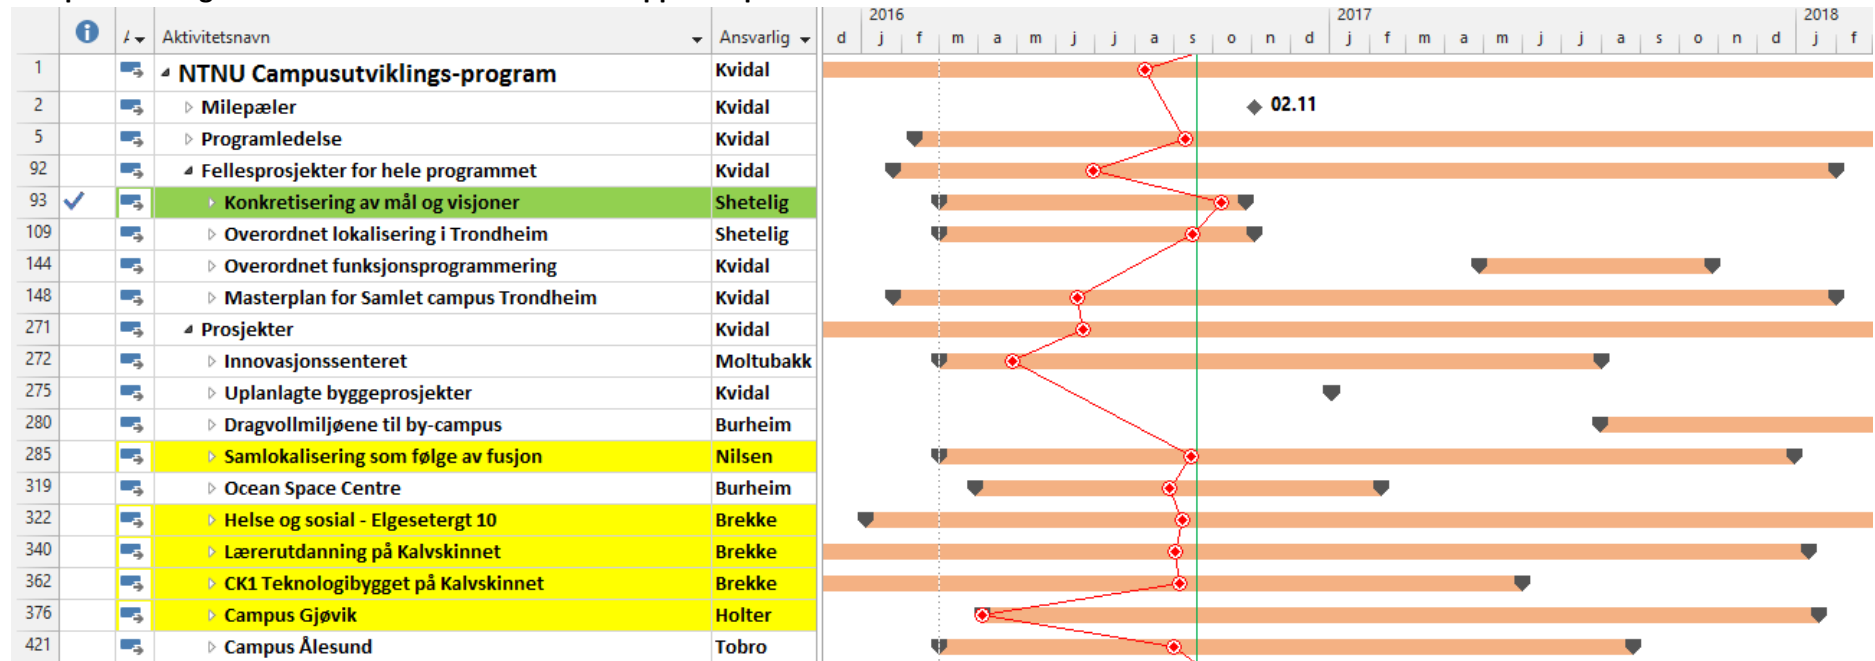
| | | Aktivitetsnavn | Ansvarlig |
|---|---|---|---|
| 1 | | NTNU Campusutviklings-program | Kvidal |
| 2 | | Milepæler | Kvidal |
| 5 | | Programledelse | Kvidal |
| 92 | | Fellesprosjekter for hele programmet | Kvidal |
| 93 | ✓ | Konkretisering av mål og visjoner | Shetelig |
| 109 | | Overordnet lokalisering i Trondheim | Shetelig |
| 144 | | Overordnet funksjonsprogrammering | Kvidal |
| 148 | | Masterplan for Samlet campus Trondheim | Kvidal |
| 271 | | Prosjekter | Kvidal |
| 272 | | Innovasjonssenteret | Moltubakk |
| 275 | | Uplanlagte byggeprosjekter | Kvidal |
| 280 | | Dragvollmiljøene til by-campus | Burheim |
| 285 | | Samlokalisering som følge av fusjon | Nilsen |
| 319 | | Ocean Space Centre | Burheim |
| 322 | | Helse og sosial - Elgesetergt 10 | Brekke |
| 340 | | Lærerutdanning på Kalvskinnet | Brekke |
| 362 | | CK1 Teknologibygget på Kalvskinnet | Brekke |
| 376 | | Campus Gjøvik | Holter |
| 421 | | Campus Ålesund | Tobro |

2016 2017 2018
d j f m a m j j a s o n d j f m a m j j a s o n d j f

02.11